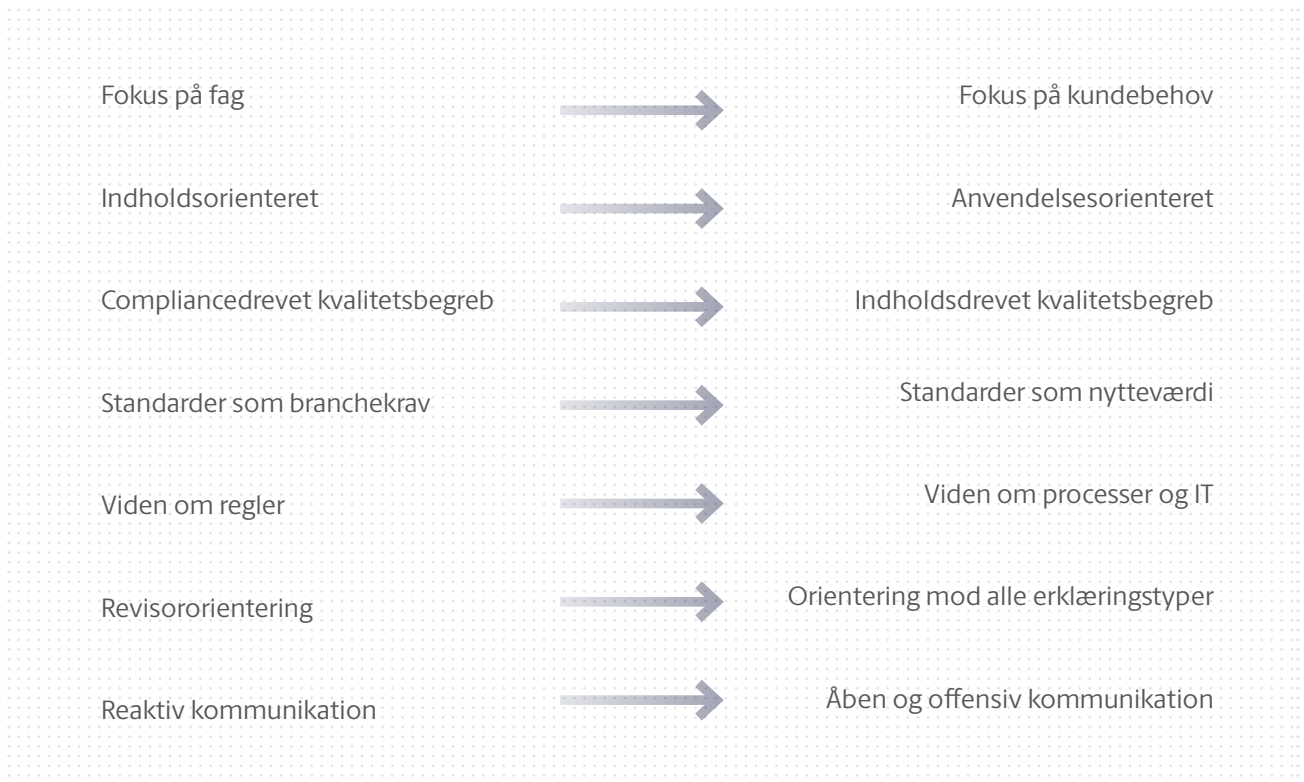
Fokus på fag

Fokus på kundebehov

Indholdsorienteret

Anvendelsesorienteret

Compliancedrevet kvalitetsbegreb

Indholdsdrevet kvalitetsbegreb

Standarder som branchekrav

Standarder som nytteværdi

Viden om regler

Viden om processer og IT

Revisororientering

Orientering mod alle erklæringstyper

Reaktiv kommunikation

Åben og offensiv kommunikation